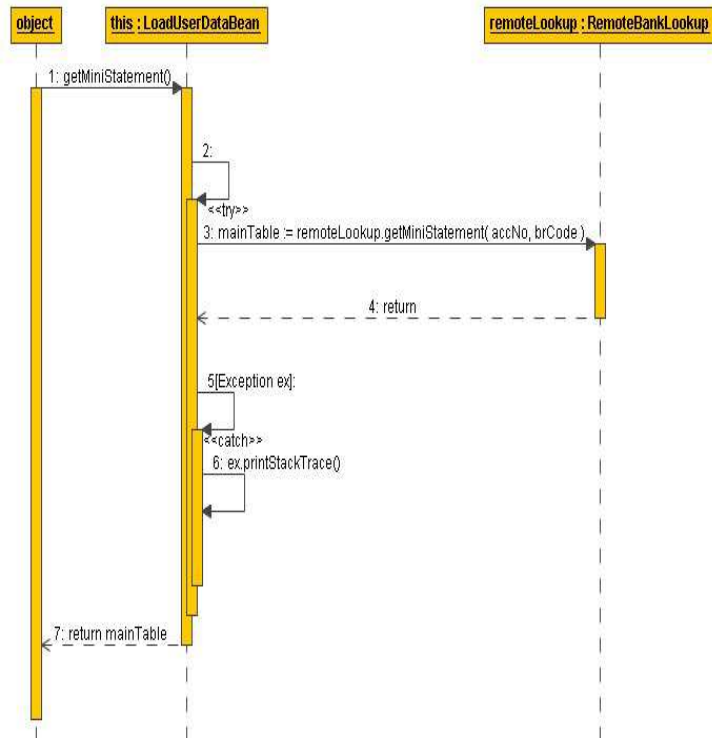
object

this : LoadUserDataBean

remoteLookup : RemoteBankLookup

1: getMiniStatement()

2:

<<try>>

3: mainTable := remoteLookup.getMiniStatement( accNo, brCode )

4: return

5[Exception ex]:

<<catch>>

6: ex.printStackTrace()

7: return mainTable